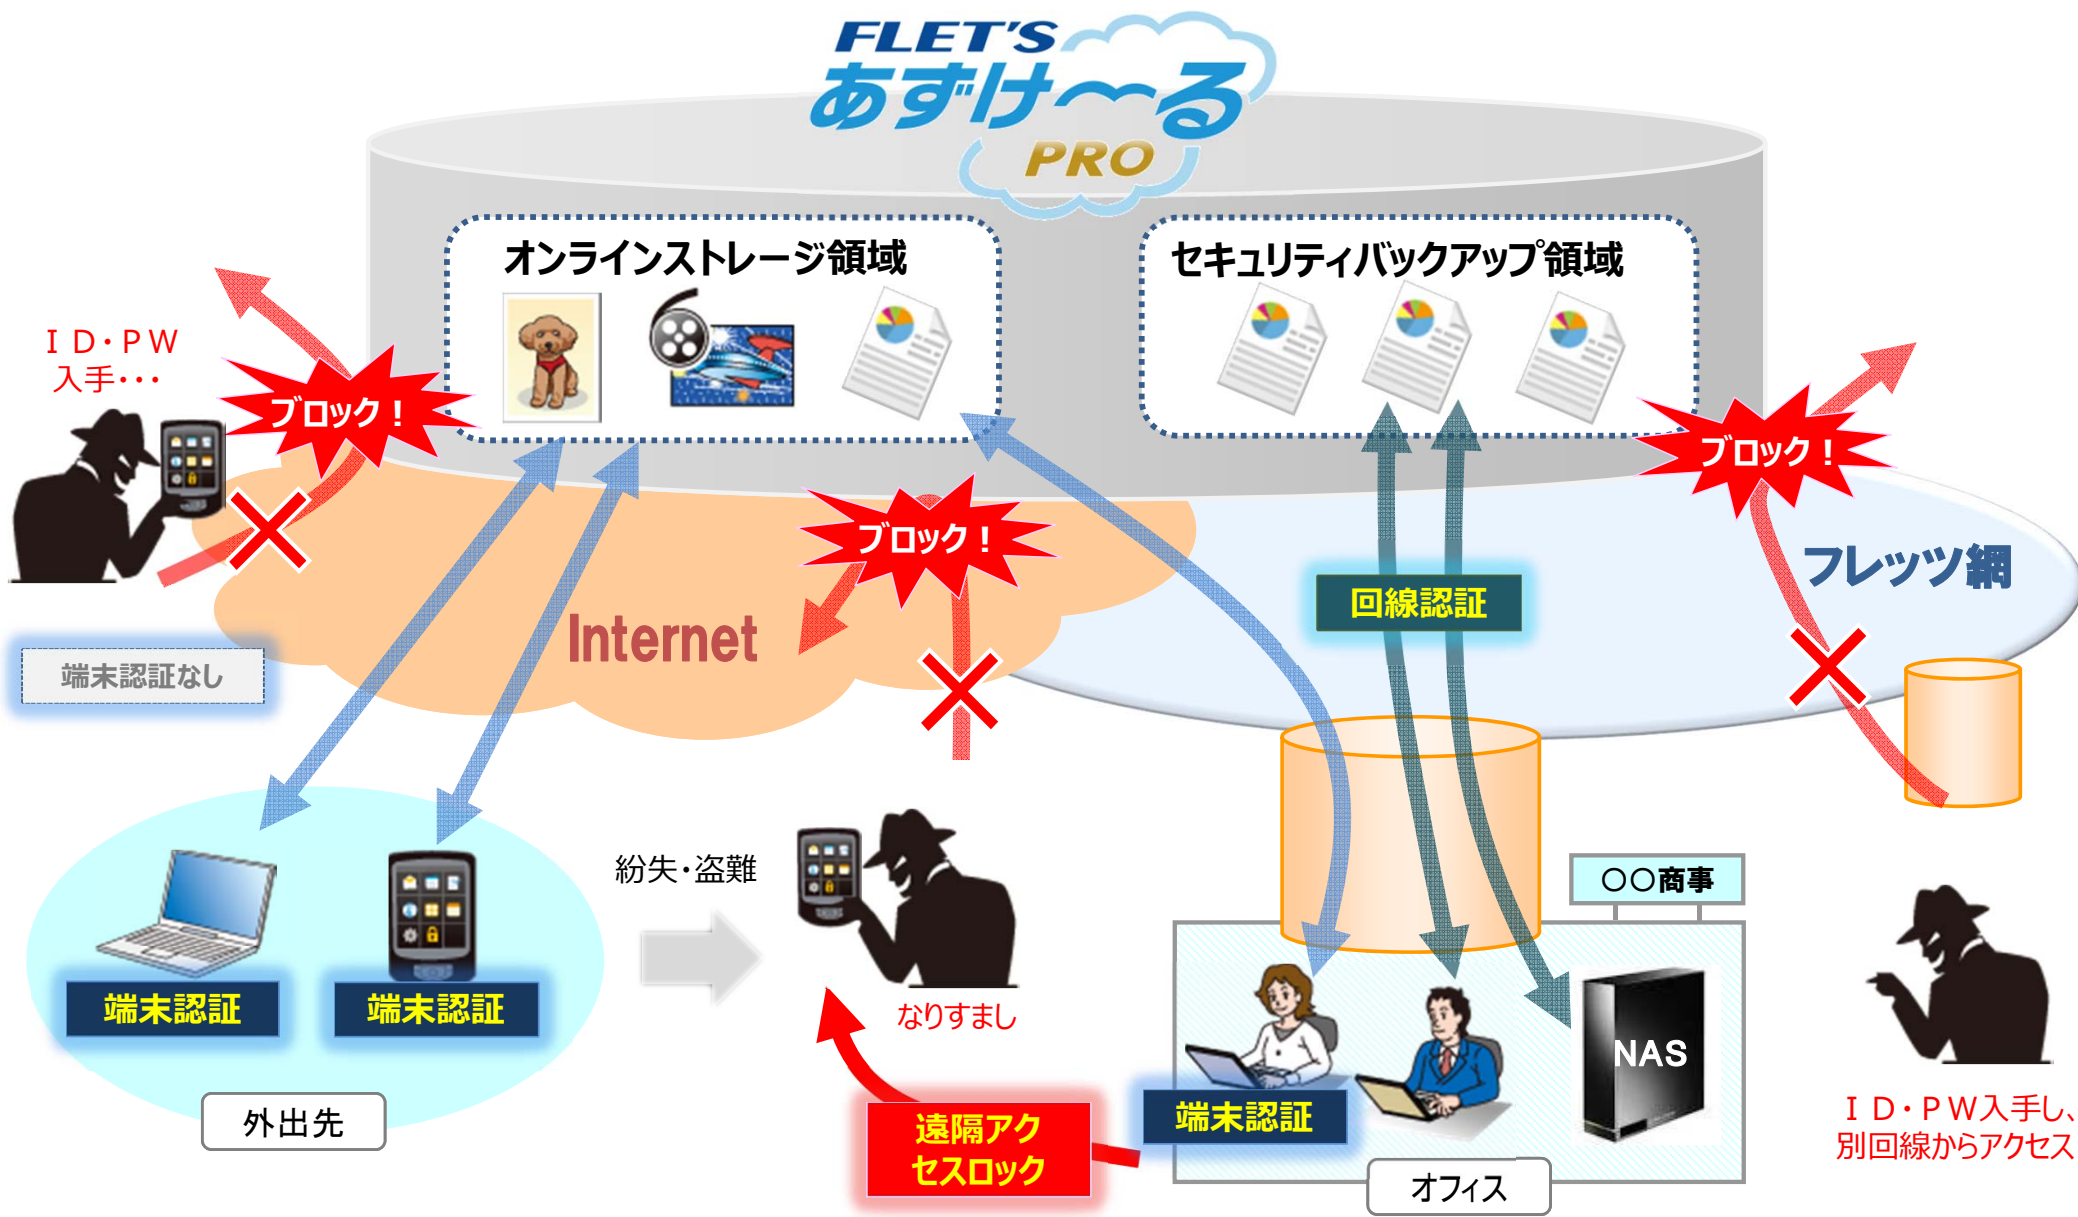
FLET'S あずけ～る PRO

オンラインストレージ領域

セキュリティバックアップ領域

ＩＤ・ＰＷ
入手・・・

ブロック！

ブロック！

ブロック！

Internet

フレッツ網

回線認証

端末認証なし

端末認証

端末認証

外出先

紛失・盗難

なりすまし

遠隔アクセスロック

端末認証

〇〇商事

NAS

オフィス

ＩＤ・ＰＷ入手し、
別回線からアクセス